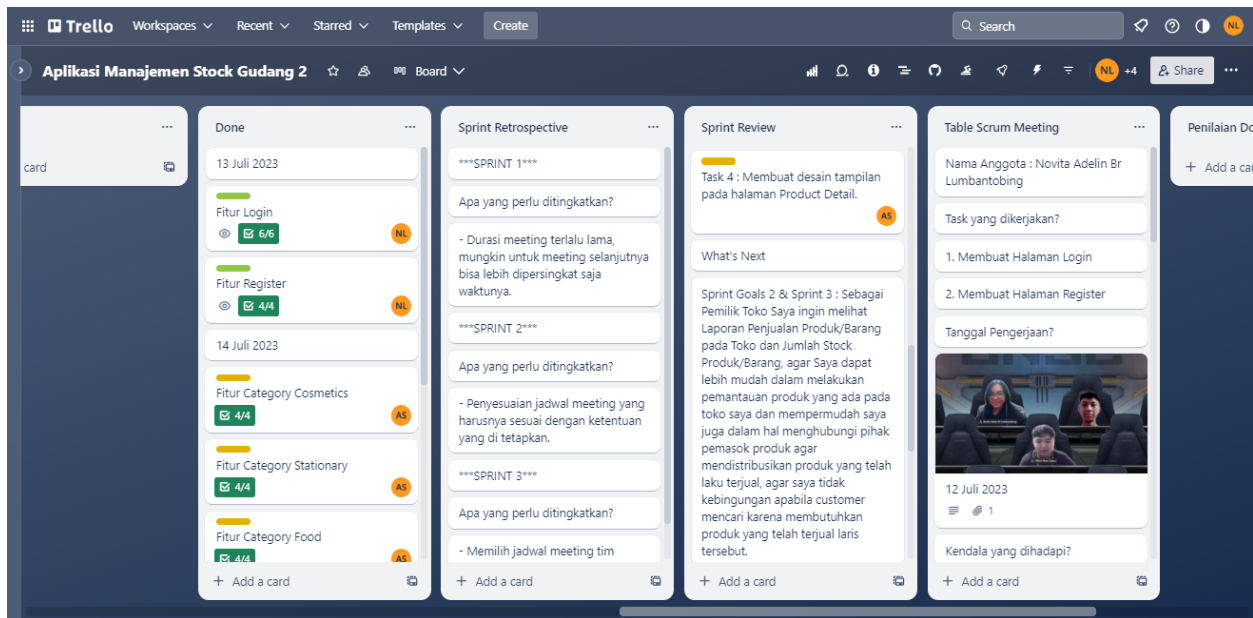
Trello Workspaces Recent Starred Templates Create Search NL

Aplikasi Manajemen Stock Gudang 2 Board NL +4 Share

card

Done

13 Juli 2023

Fitur Login
6/6 NL

Fitur Register
4/4 NL

14 Juli 2023

Fitur Category Cosmetics
4/4 AS

Fitur Category Stationary
4/4 AS

Fitur Category Food
4/4 AS

+ Add a card

Sprint Retrospective

***SPRINT 1***

Apa yang perlu ditingkatkan?

- Durasi meeting terlalu lama, mungkin untuk meeting selanjutnya bisa lebih dipersingkat saja waktunya.

***SPRINT 2***

Apa yang perlu ditingkatkan?

- Penyesuaian jadwal meeting yang harusnya sesuai dengan ketentuan yang di tetapkan.

***SPRINT 3***

Apa yang perlu ditingkatkan?

- Memilih jadwal meeting tim

+ Add a card

Sprint Review

Task 4 : Membuat desain tampilan pada halaman Product Detail.
AS

What's Next

Sprint Goals 2 & Sprint 3 : Sebagai Pemilik Toko Saya ingin melihat Laporan Penjualan Produk/Barang pada Toko dan Jumlah Stock Produk/Barang, agar Saya dapat lebih mudah dalam melakukan pemantauan produk yang ada pada toko saya dan mempermudah saya juga dalam hal menghubungi pihak pemasok produk agar mendistribusikan produk yang telah laku terjual, agar saya tidak kebingungan apabila customer mencari karena membutuhkan produk yang telah terjual laris tersebut.

+ Add a card

Table Scrum Meeting

Nama Anggota : Novita Adelin Br Lumbantobing

Task yang dikerjakan?

1. Membuat Halaman Login

2. Membuat Halaman Register

Tanggal Pengerjaan?

12 Juli 2023
1

Kendala yang dihadapi?

+ Add a card

Penilaian Do

+ Add a ca